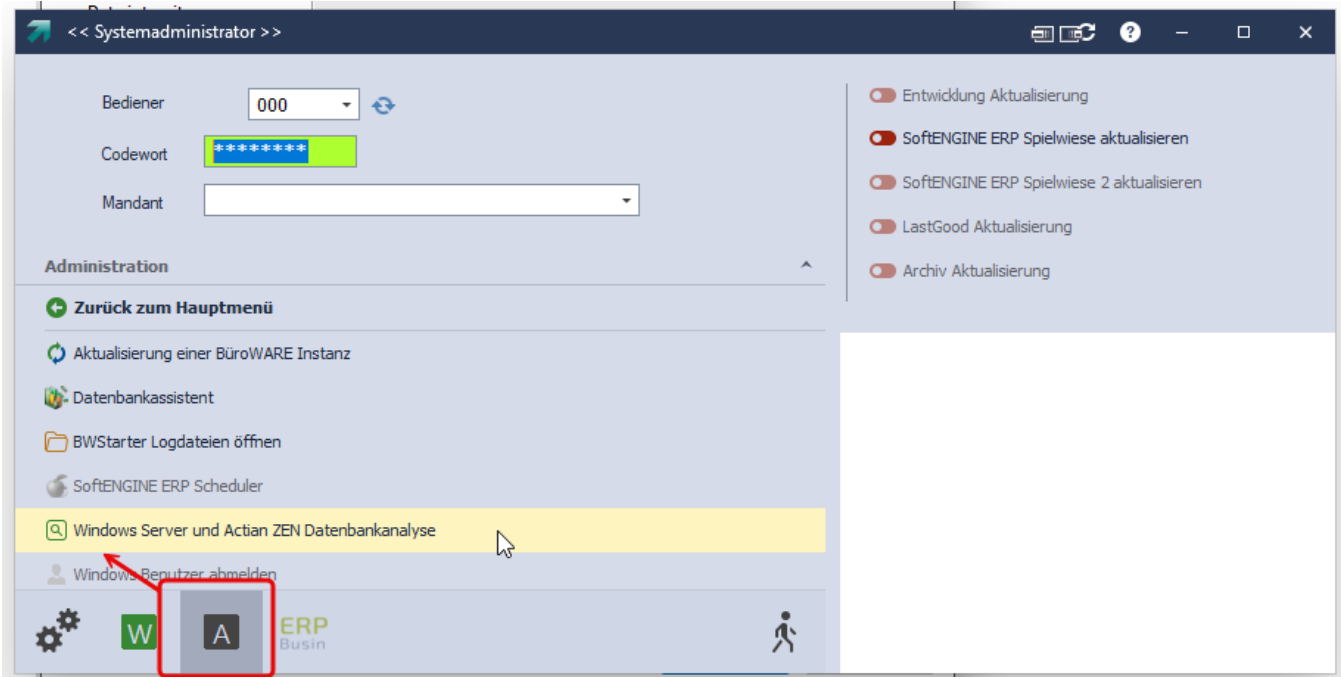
<< Systemadministrator >>

Bediener 000

Codewort ********

Mandant

Administration

Zurück zum Hauptmenü

Aktualisierung einer BüroWARE Instanz

Datenbankassistent

BWStarter Logdateien öffnen

SoftENGINE ERP Scheduler

Windows Server und Actian ZEN Datenbankanalyse

Windows Benutzer abmelden

W

A

ERP Busin

Entwicklung Aktualisierung

SoftENGINE ERP Spielwiese aktualisieren

SoftENGINE ERP Spielwiese 2 aktualisieren

LastGood Aktualisierung

Archiv Aktualisierung